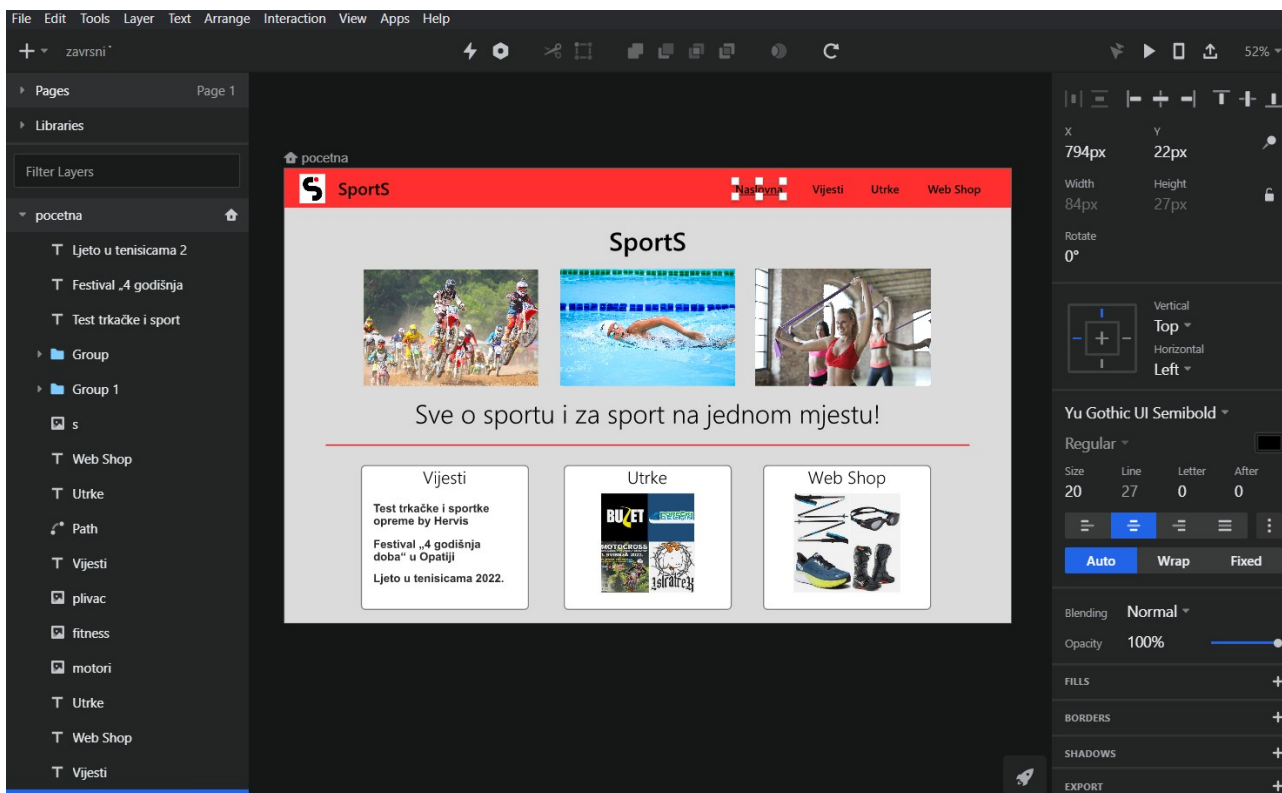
File Edit Tools Layer Text Arrange Interaction View Apps Help

zavrsni

52%

Pages Page 1
Libraries
Filter Layers
pocetna
Ljeto u tenisicama 2
Festival „4 godišnja
Test trkačke i sport
Group
Group 1
s
Web Shop
Utrke
Path
Vijesti
plivac
fitness
motori
Utrke
Web Shop
Vijesti

pocetna

SportS
Naslovna Vijesti Utrke Web Shop

SportS

Sve o sportu i za sport na jednom mjestu!

Vijesti
Test trkačke i sportke opreme by Hervis
Festival „4 godišnja doba“ u Opatiji
Ljeto u tenisicama 2022.

Utrke
BUZET
MOTOCROSS
Istratrex

Web Shop

X 794px
Y 22px
Width 84px
Height 27px
Rotate 0°
Vertical Top
Horizontal Left
Yu Gothic UI Semibold
Regular
Size 20
Line 27
Letter 0
After 0
Auto Wrap Fixed
Blending Normal
Opacity 100%
FILLS
BORDERS
SHADOWS
EXPORT